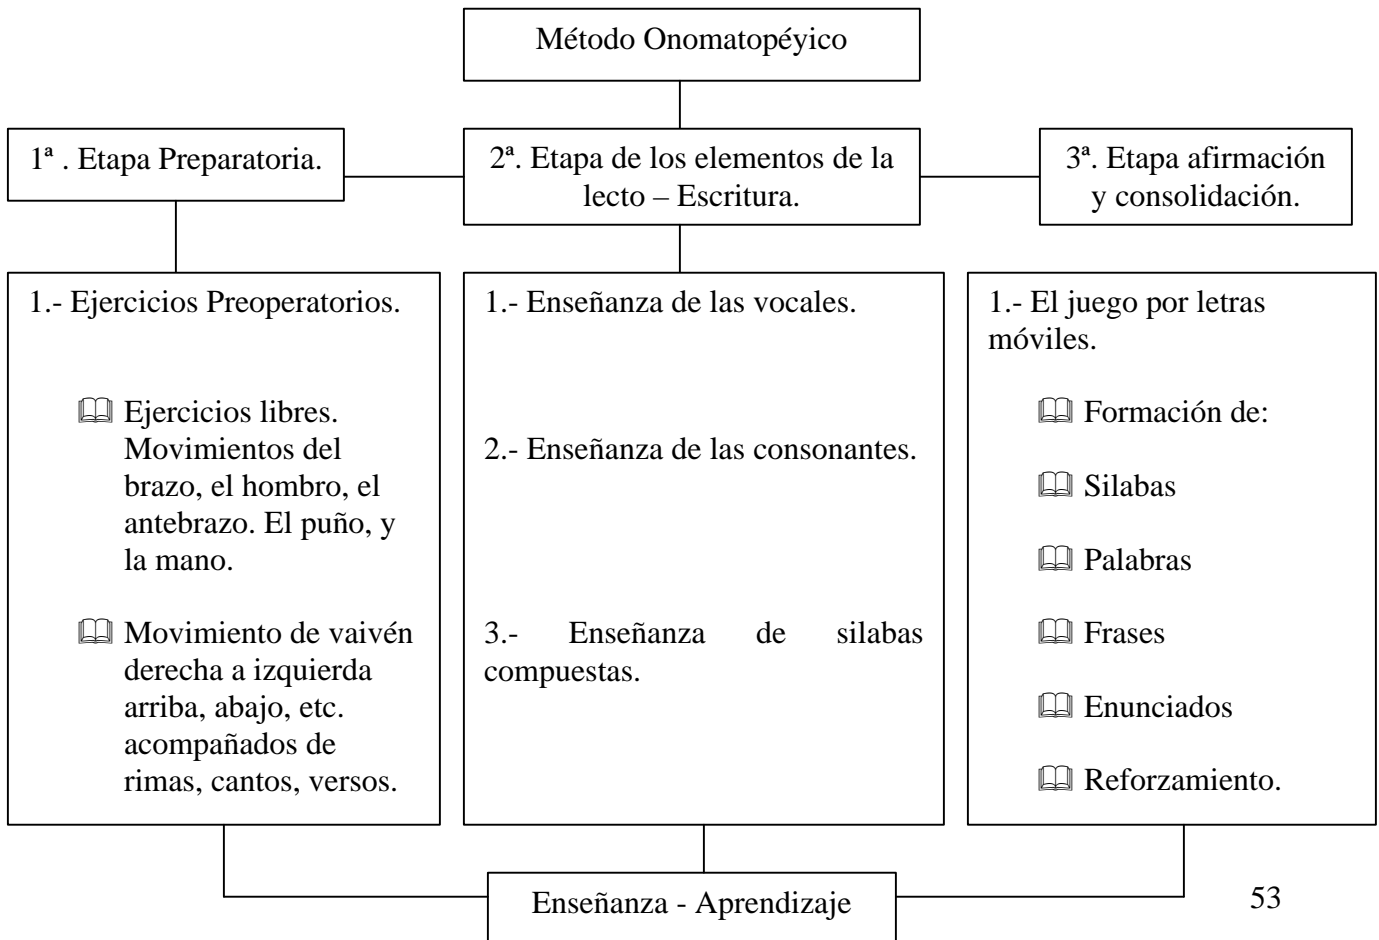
Método Onomatopéyico

1ª . Etapa Preparatoria.

2ª. Etapa de los elementos de la lecto – Escritura.

3ª. Etapa afirmación y consolidación.

1.- Ejercicios Preoperatorios.

Ejercicios libres. Movimientos del brazo, el hombro, el antebrazo. El puño, y la mano.

Movimiento de vaivén derecha a izquierda arriba, abajo, etc. acompañados de rimas, cantos, versos.

1.- Enseñanza de las vocales.

2.- Enseñanza de las consonantes.

3.- Enseñanza de silabas compuestas.

1.- El juego por letras móviles.

Formación de:

Silabas

Palabras

Frases

Enunciados

Reforzamiento.

Enseñanza - Aprendizaje

53